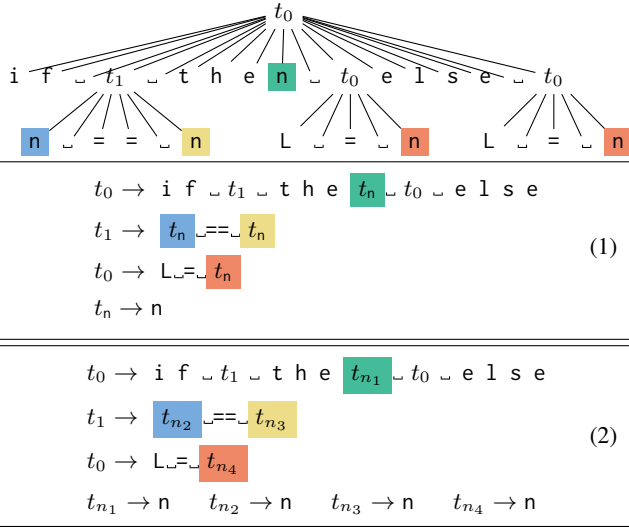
$t_0$

i f ␣ $t_1$ ␣ t h e n ␣ $t_0$ e l s e ␣ $t_0$

n ␣ = = ␣ n L ␣ = ␣ n L ␣ = ␣ n

$t_0 \rightarrow$ i f ␣ $t_1$ ␣ t h e $t_{\mathtt{n}}$ ␣ $t_0$ ␣ e l s e

$t_1 \rightarrow$ $t_{\mathtt{n}}$ ␣==␣ $t_{\mathtt{n}}$

$t_0 \rightarrow$ L␣=␣ $t_{\mathtt{n}}$

$t_{\mathtt{n}} \rightarrow$ n

(1)

$t_0 \rightarrow$ i f ␣ $t_1$ ␣ t h e $t_{n_1}$ ␣ $t_0$ ␣ e l s e

$t_1 \rightarrow$ $t_{n_2}$ ␣==␣ $t_{n_3}$

$t_0 \rightarrow$ L␣=␣ $t_{n_4}$

$t_{n_1} \rightarrow$ n $t_{n_2} \rightarrow$ n $t_{n_3} \rightarrow$ n $t_{n_4} \rightarrow$ n

(2)